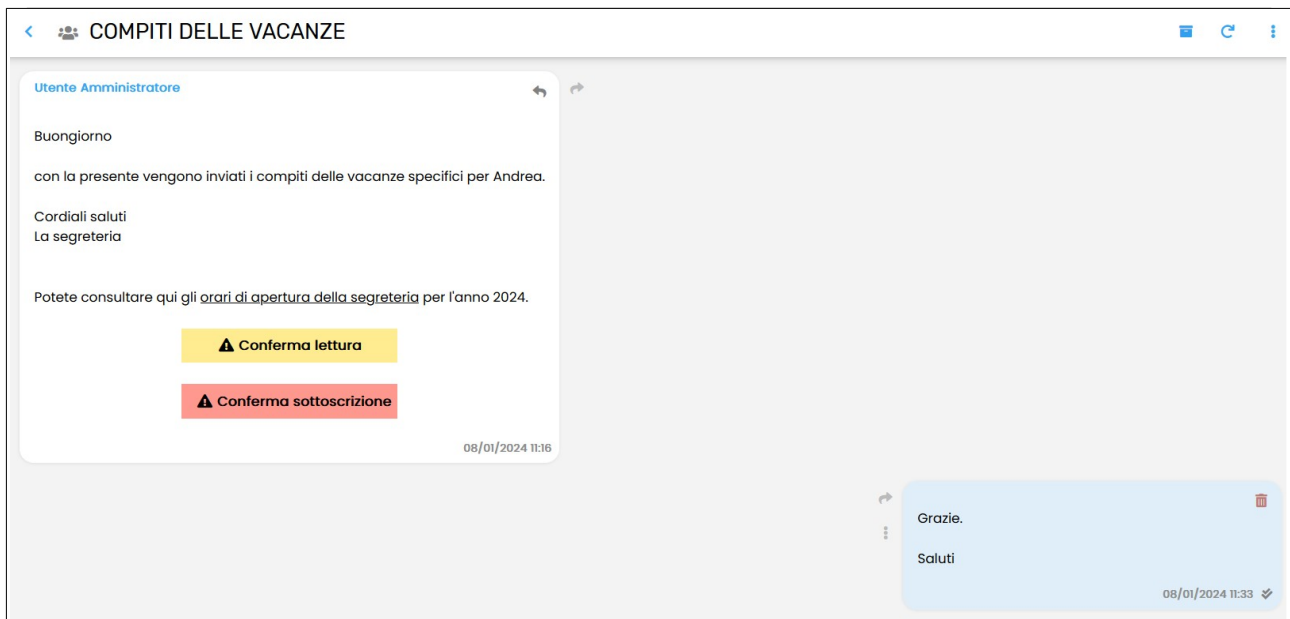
COMPITI DELLE VACANZE

Utente Amministratore

Buongiorno

con la presente vengono inviati i compiti delle vacanze specifici per Andrea.

Cordiali saluti
La segreteria

Potete consultare qui gli orari di apertura della segreteria per l'anno 2024.

Conferma lettura

Conferma sottoscrizione

08/01/2024 11:16

Grazie.

Saluti

08/01/2024 11:33